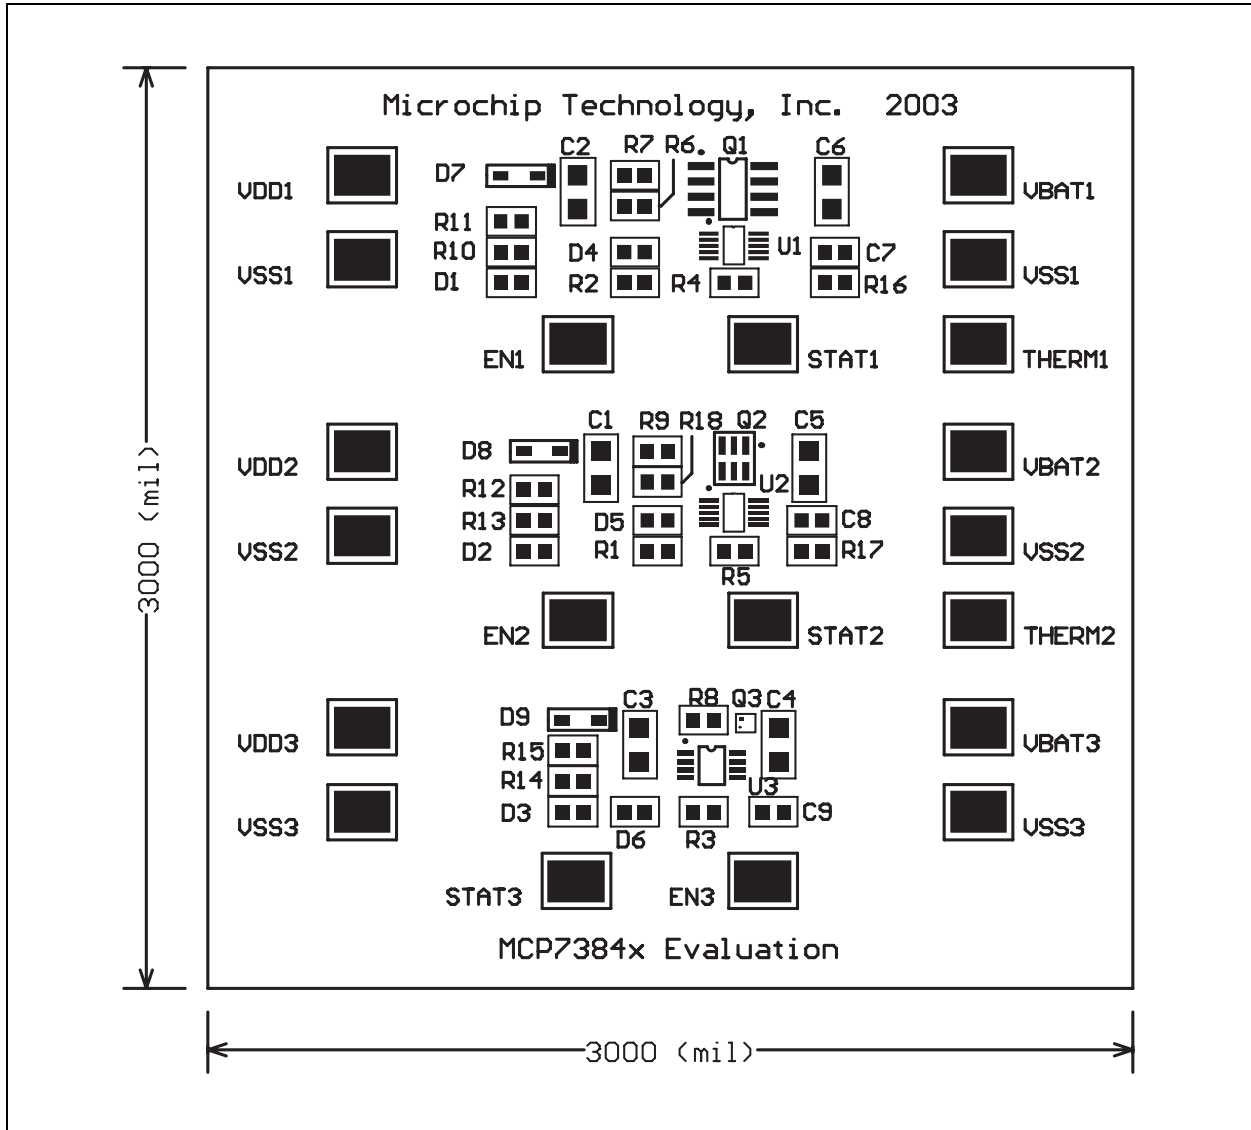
Microchip Technology, Inc. 2003

3000 (mil)

VDD1
VSS1
D7
C2
R7 R6. Q1
C6
R11
R10
D1
D4
R2
R4
U1
C7
R16
VBAT1
VSS1
EN1
STAT1
THERM1

VDD2
VSS2
D8
C1
R9 R18 Q2
C5
R12
R13
D2
D5
R1
U2
C8
R17
R5
VBAT2
VSS2
EN2
STAT2
THERM2

VDD3
VSS3
D9
C3
R8 Q3 C4
R15
R14
D3
D6
R3
U3
C9
VBAT3
VSS3
STAT3
EN3

MCP7384x Evaluation

3000 (mil)